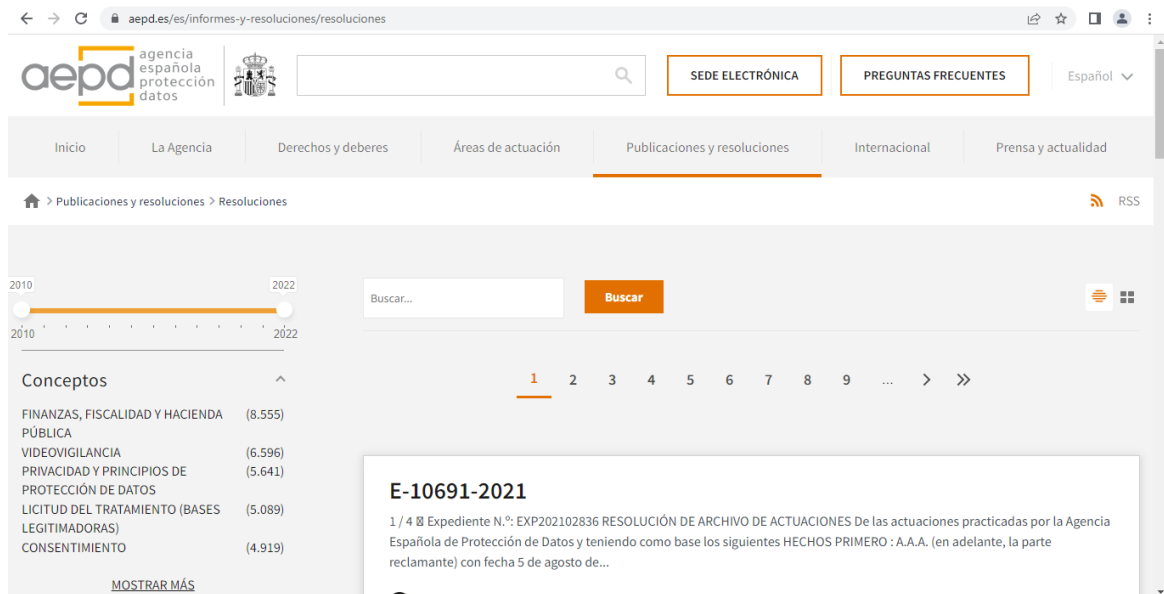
aepd.es/es/informes-y-resoluciones/resoluciones

aepd agencia española protección datos

SEDE ELECTRÓNICA

PREGUNTAS FRECUENTES

Español

Inicio | La Agencia | Derechos y deberes | Áreas de actuación | Publicaciones y resoluciones | Internacional | Prensa y actualidad

> Publicaciones y resoluciones > Resoluciones

RSS

2010 2022

2010 2022

Buscar...

Buscar

1 2 3 4 5 6 7 8 9 ... > »

Conceptos

| | |
|---|---|
| FINANZAS, FISCALIDAD Y HACIENDA PÚBLICA | (8.555) |
| VIDEOVIGILANCIA | (6.596) |
| PRIVACIDAD Y PRINCIPIOS DE PROTECCIÓN DE DATOS | (5.641) |
| LICITUD DEL TRATAMIENTO (BASES LEGITIMADORAS) | (5.089) |
| CONSENTIMIENTO | (4.919) |

MOSTRAR MÁS

E-10691-2021

1 / 4 Expediente N.º: EXP202102836 RESOLUCIÓN DE ARCHIVO DE ACTUACIONES De las actuaciones practicadas por la Agencia Española de Protección de Datos y teniendo como base los siguientes HECHOS PRIMERO : A.A.A. (en adelante, la parte reclamante) con fecha 5 de agosto de...